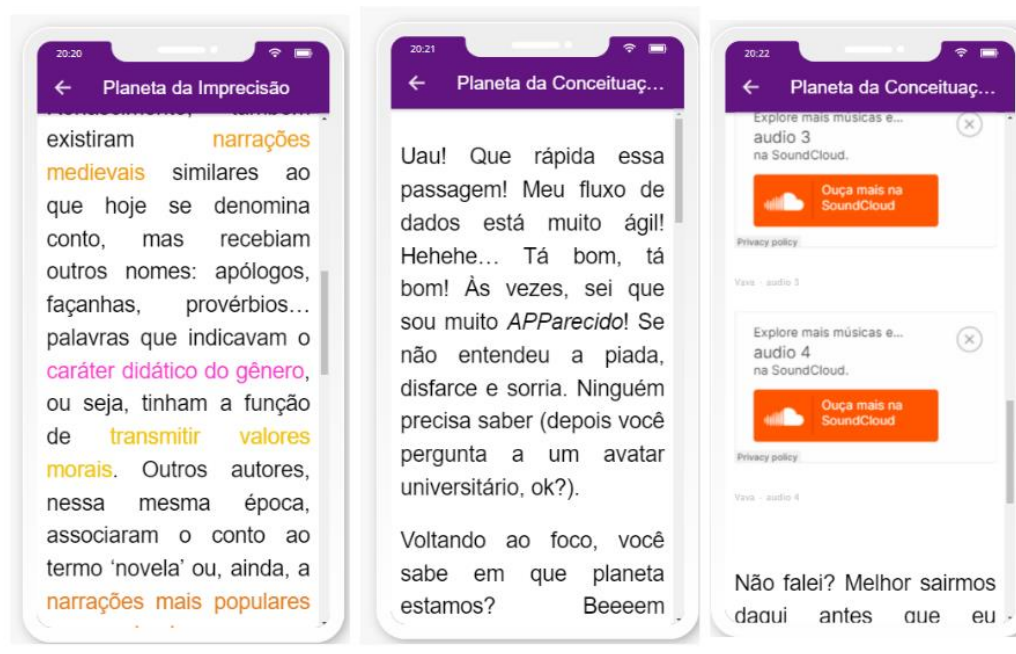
20:20

← Planeta da Impressão

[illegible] existiram narrações medievais similares ao que hoje se denomina conto, mas recebiam outros nomes: apólogos, façanhas, provérbios… palavras que indicavam o caráter didático do gênero, ou seja, tinham a função de transmitir valores morais. Outros autores, nessa mesma época, associaram o conto ao termo 'novela' ou, ainda, a narrações mais populares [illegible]

20:21

← Planeta da Conceituaç...

Uau! Que rápida essa passagem! Meu fluxo de dados está muito ágil! Hehehe… Tá bom, tá bom! Às vezes, sei que sou muito *APParecido*! Se não entendeu a piada, disfarce e sorria. Ninguém precisa saber (depois você pergunta a um avatar universitário, ok?).

Voltando ao foco, você sabe em que planeta estamos? Beeeem

20:22

← Planeta da Conceituaç...

Explore mais músicas e...
audio 3
na SoundCloud.
Ouça mais na SoundCloud
Privacy policy
Vava · audio 3

Explore mais músicas e...
audio 4
na SoundCloud.
Ouça mais na SoundCloud
Privacy policy
Vava · audio 4

Não falei? Melhor sairmos daqui antes que eu